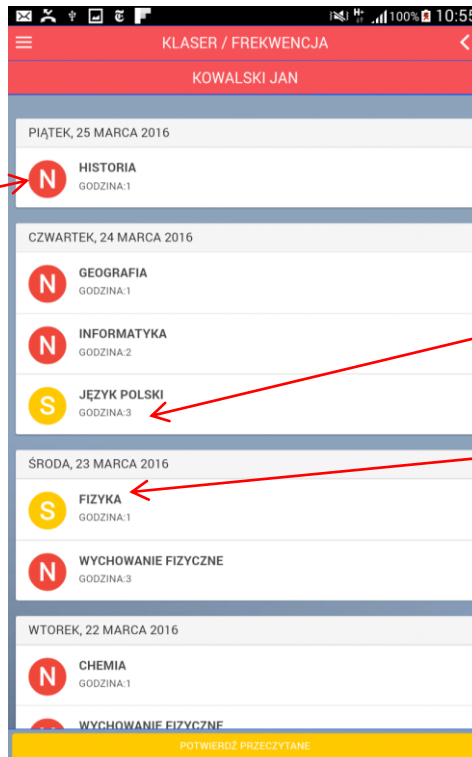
100% 10:55

KLASER / FREKWENCJA

KOWALSKI JAN

PIĄTEK, 25 MARCA 2016

N HISTORIA
GODZINA:1

CZWARTEK, 24 MARCA 2016

N GEOGRAFIA
GODZINA:1

N INFORMATYKA
GODZINA:2

S JĘZYK POLSKI
GODZINA:3

ŚRODA, 23 MARCA 2016

S FIZYKA
GODZINA:1

N WYCHOWANIE FIZYCZNE
GODZINA:3

WTOREK, 22 MARCA 2016

N CHEMIA
GODZINA:1

WYCHOWANIE FIZYCZNE

POTWIERDŹ PRZECZYTANE